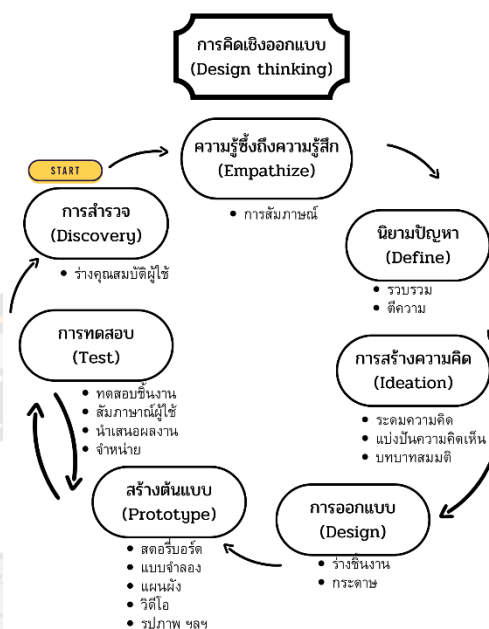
การคิดเชิงออกแบบ
(Design thinking)

START

ความรู้ซึ้งถึงความรู้สึก
(Empathize)
• การสัมภาษณ์

การสำรวจ
(Discovery)
• ร่างคุณสมบัติผู้ใช้

นิยามปัญหา
(Define)
• รวบรวม
• ตีความ

การทดสอบ
(Test)
• ทดสอบชิ้นงาน
• สัมภาษณ์ผู้ใช้
• นำเสนอผลงาน
• จำหน่าย

การสร้างความคิด
(Ideation)
• ระดมความคิด
• แบ่งปันความคิดเห็น
• บทบาทสมมติ

สร้างต้นแบบ
(Prototype)
• สตอรี่บอร์ด
• แบบจำลอง
• แผนผัง
• วิดีโอ
• รูปภาพ ฯลฯ

การออกแบบ
(Design)
• ร่างชิ้นงาน
• กระดาษ